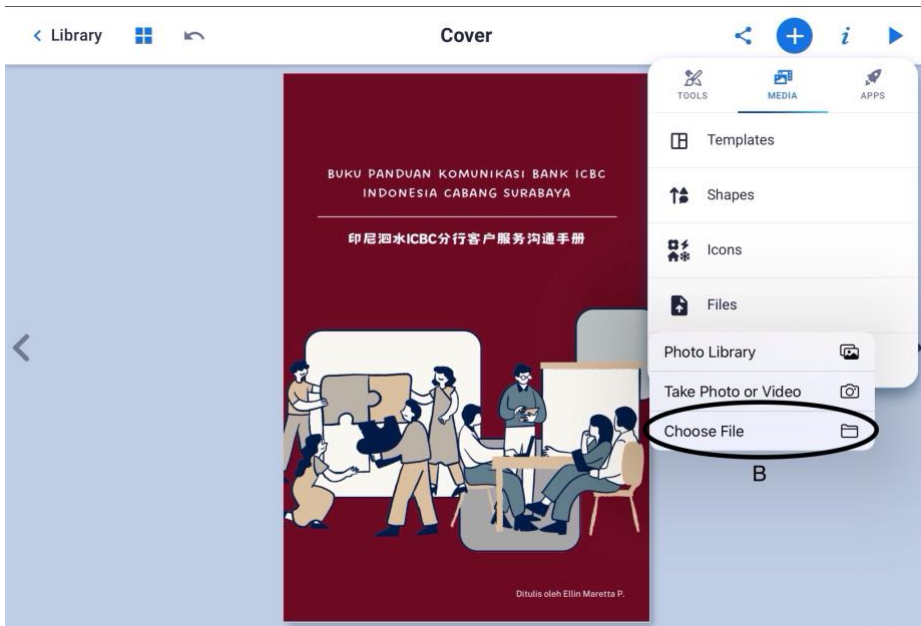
< Library

Cover

TOOLS

MEDIA

APPS

Templates

Shapes

Icons

Files

Photo Library

Take Photo or Video

Choose File

B

BUKU PANDUAN KOMUNIKASI BANK ICBC INDONESIA CABANG SURABAYA

印尼泗水ICBC分行客户服务沟通手册

Ditulis oleh Ellin Maretta P.